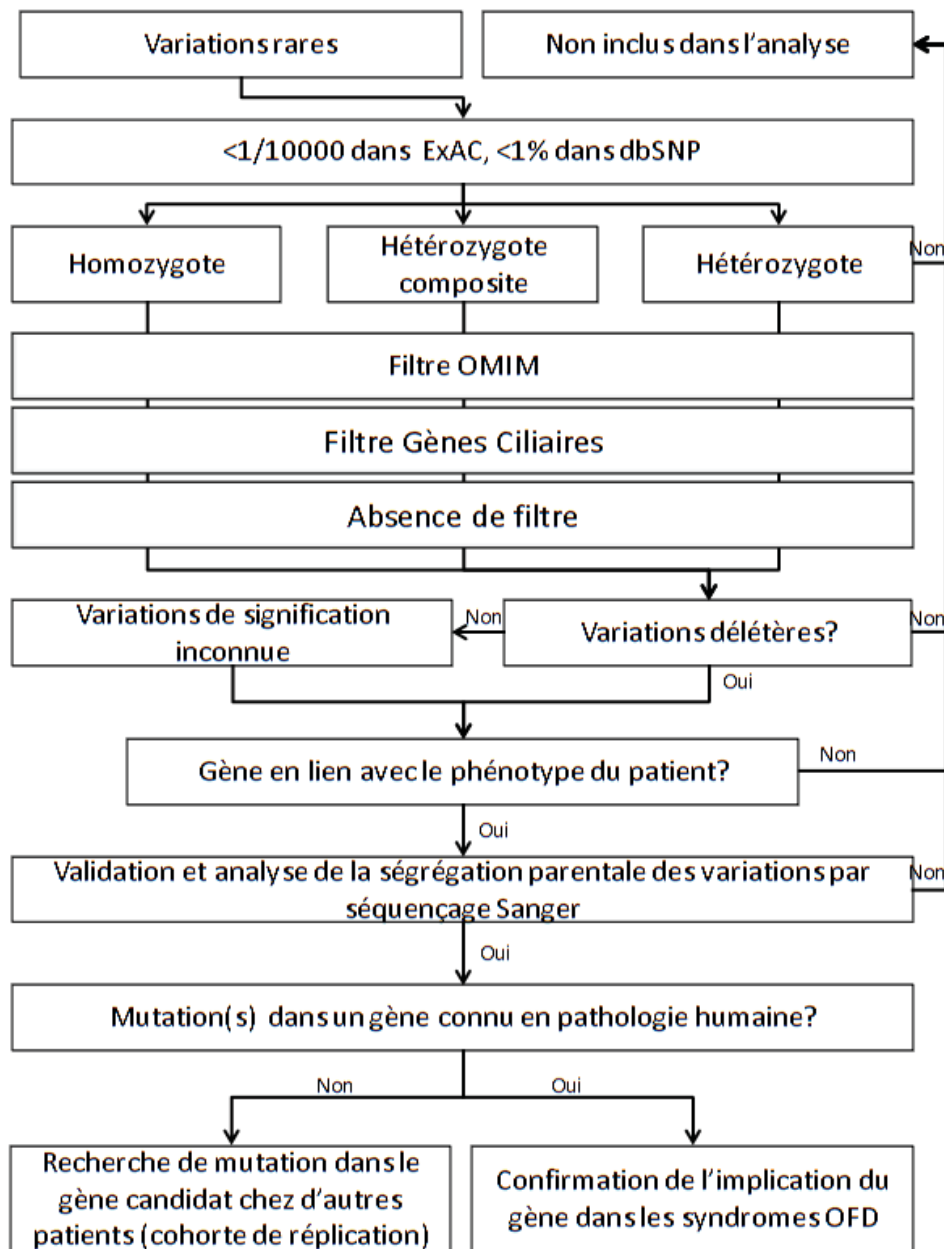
Variations rares

Non inclus dans l'analyse

<1/10000 dans ExAC, <1% dans dbSNP

Homozygote

Hétérozygote composite

Hétérozygote

Non

Filtre OMIM

Filtre Gènes Ciliaires

Absence de filtre

Variations de signification inconnue

Non

Variations délétères?

Non

Oui

Gène en lien avec le phénotype du patient?

Non

Oui

Validation et analyse de la ségrégation parentale des variations par séquençage Sanger

Non

Oui

Mutation(s) dans un gène connu en pathologie humaine?

Non

Oui

Recherche de mutation dans le gène candidat chez d'autres patients (cohorte de réplication)

Confirmation de l'implication du gène dans les syndromes OFD